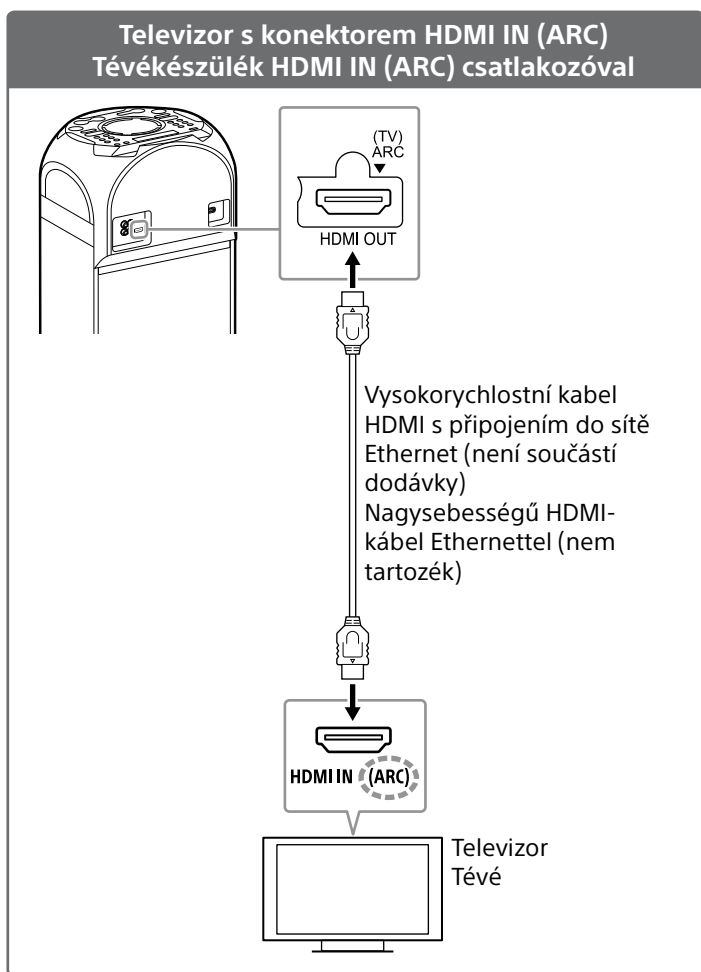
Televizor s konektorem HDMI IN (ARC)
Tévékészülék HDMI IN (ARC) csatlakozóval

(TV)
ARC

HDMI OUT

Vysokorychlostní kabel HDMI s připojením do sítě Ethernet (není součástí dodávky)
Nagysebességű HDMI-kábel Ethernettel (nem tartozék)

HDMI IN (ARC)

Televizor
Tévé